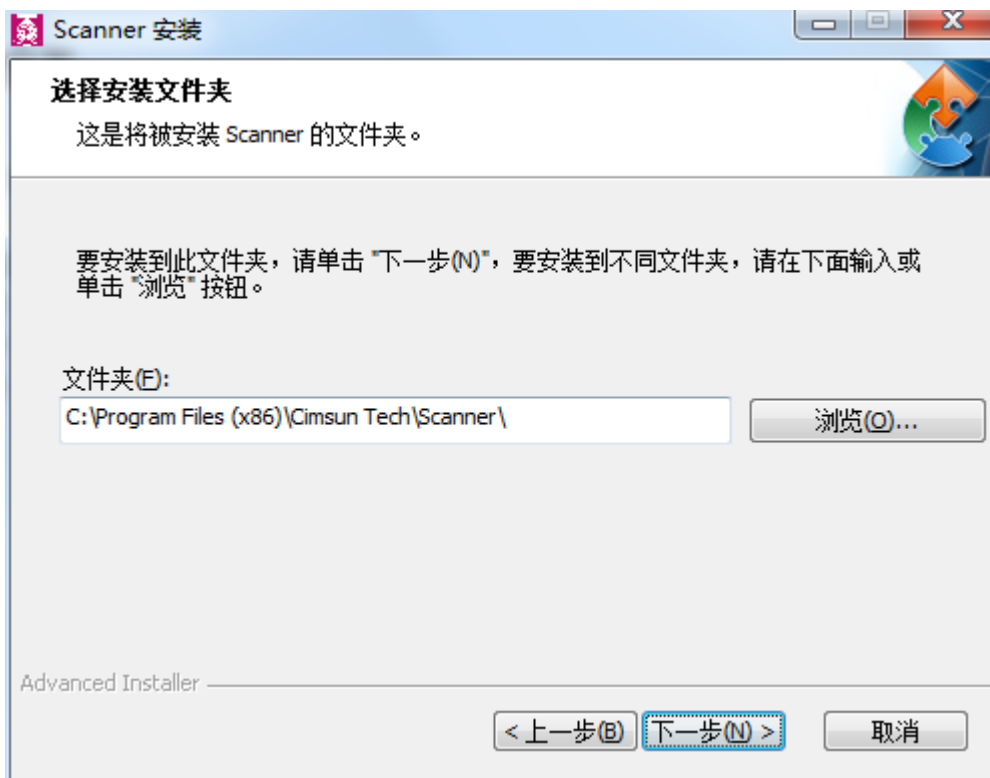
Scanner 安装

选择安装文件夹

这是将被安装 Scanner 的文件夹。

要安装到此文件夹，请单击 "下一步(N)"，要安装到不同文件夹，请在下面输入或单击 "浏览" 按钮。

文件夹(F):

C:\Program Files (x86)\Cimsun Tech\Scanner\

浏览(O)...

Advanced Installer

< 上一步(B)

下一步(N) >

取消